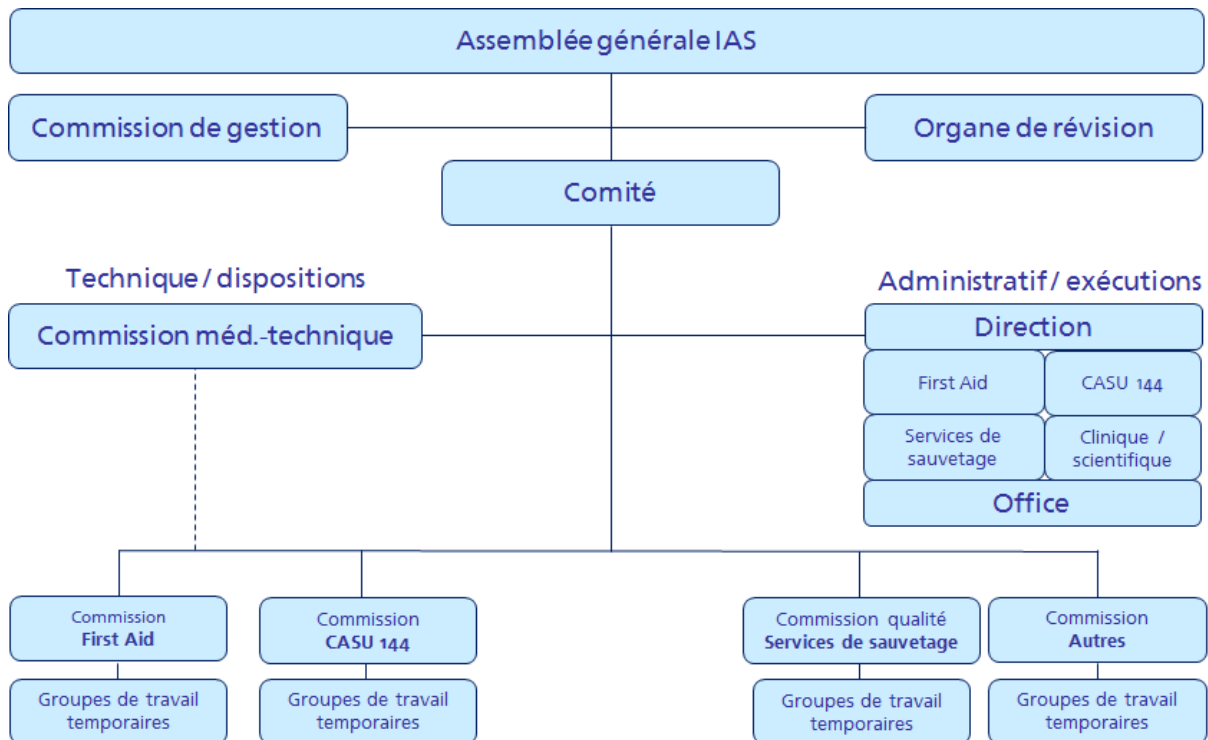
Assemblée générale IAS

Commission de gestion

Organe de révision

Comité

Technique / dispositions

Commission méd.-technique

Administratif / exécutions

Direction

First Aid

CASU 144

Services de sauvetage

Clinique / scientifique

Office

Commission **First Aid**

Groupes de travail temporaires

Commission **CASU 144**

Groupes de travail temporaires

Commission qualité **Services de sauvetage**

Groupes de travail temporaires

Commission **Autres**

Groupes de travail temporaires